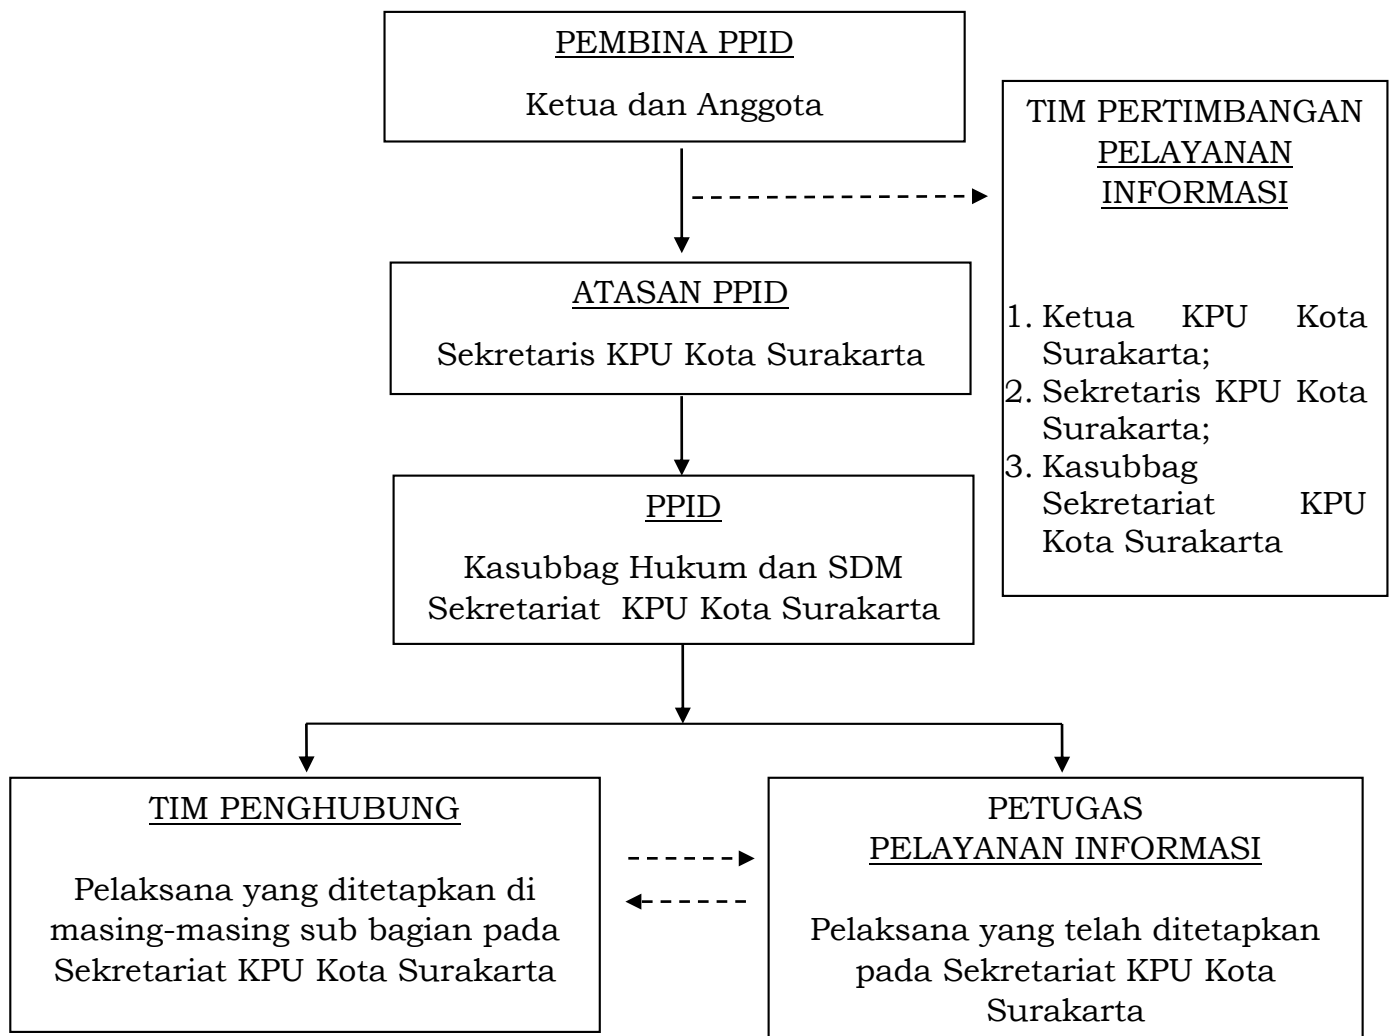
PEMBINA PPID

Ketua dan Anggota

TIM PERTIMBANGAN PELAYANAN INFORMASI

1. Ketua KPU Kota Surakarta;
2. Sekretaris KPU Kota Surakarta;
3. Kasubbag Sekretariat KPU Kota Surakarta

ATASAN PPID

Sekretaris KPU Kota Surakarta

PPID

Kasubbag Hukum dan SDM Sekretariat KPU Kota Surakarta

TIM PENGHUBUNG

Pelaksana yang ditetapkan di masing-masing sub bagian pada Sekretariat KPU Kota Surakarta

PETUGAS PELAYANAN INFORMASI

Pelaksana yang telah ditetapkan pada Sekretariat KPU Kota Surakarta